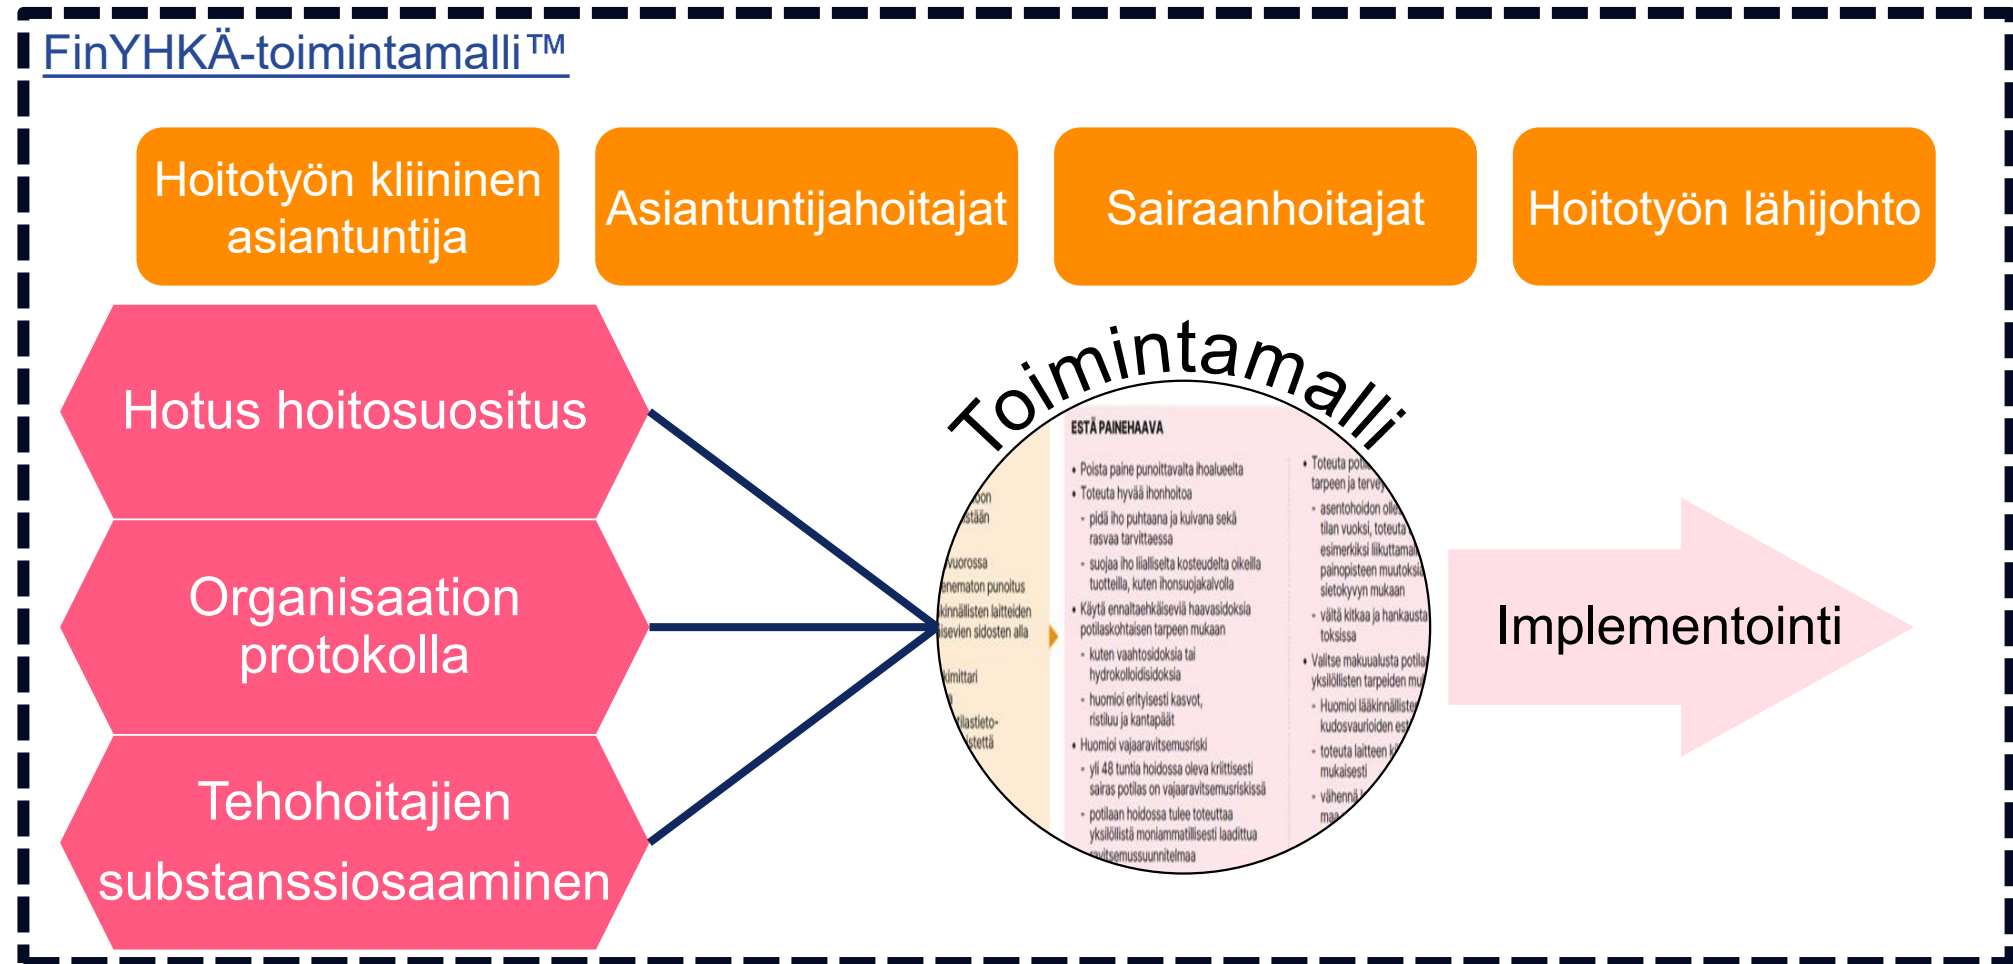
FinYHKÄ-toimintamalli™

Hoitotyön kliininen asiantuntija

Asiantuntijahoitajat

Sairaanhoitajat

Hoitotyön lähijohto

Hotus hoitosuositus

Organisaation protokolla

Tehohoitajien substanssiosaaminen

Toimintamalli

ESTÄ PAINEHAAVA

• Poista paine punoittavalta ihoalueelta
• Toteuta hyvää ihonhoitoa
- pidä iho puhtaana ja kuivana sekä rasvaa tarvittaessa
- suojaa iho liialliselta kosteudelta oikeilla tuotteilla, kuten ihonsuojakalvolla
• Käytä ennaltaehkäiseviä haavasidoksia potilaskohtaisen tarpeen mukaan
- kuten vaahtosidoksia tai hydrokolloidisidoksia
- huomioi erityisesti kasvot, ristiluu ja kantapäät
• Huomioi vajaaravitsemusriski
- yli 48 tuntia hoidossa oleva kriittisesti sairas potilas on vajaaravitsemusriskissä
- potilaan hoidossa tulee toteuttaa yksilöllistä moniammatillisesti laadittua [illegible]vitsemussuunnitelmaa

• Toteuta po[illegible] tarpeen ja terve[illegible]
- asentohoidon olle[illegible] tilan vuoksi, toteuta esimerkiksi liikuttama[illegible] painopisteen muutoksi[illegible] sietokyvyn mukaan
- vältä kitkaa ja hankausta toksissa
• Valitse makuualusta potila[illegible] yksilöllisten tarpeiden mu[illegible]
- Huomioi lääkinnälliste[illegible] kudosvaurioiden es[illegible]
- toteuta laitteen k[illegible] mukaisesti
- vähennä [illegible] maa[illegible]

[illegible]oon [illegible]stään
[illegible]vuorossa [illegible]enemmän punoitus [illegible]kinnällisten laitteiden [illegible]isevien sidosten alla
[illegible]kimittari
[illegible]ilastieto-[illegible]stettä

Implementointi